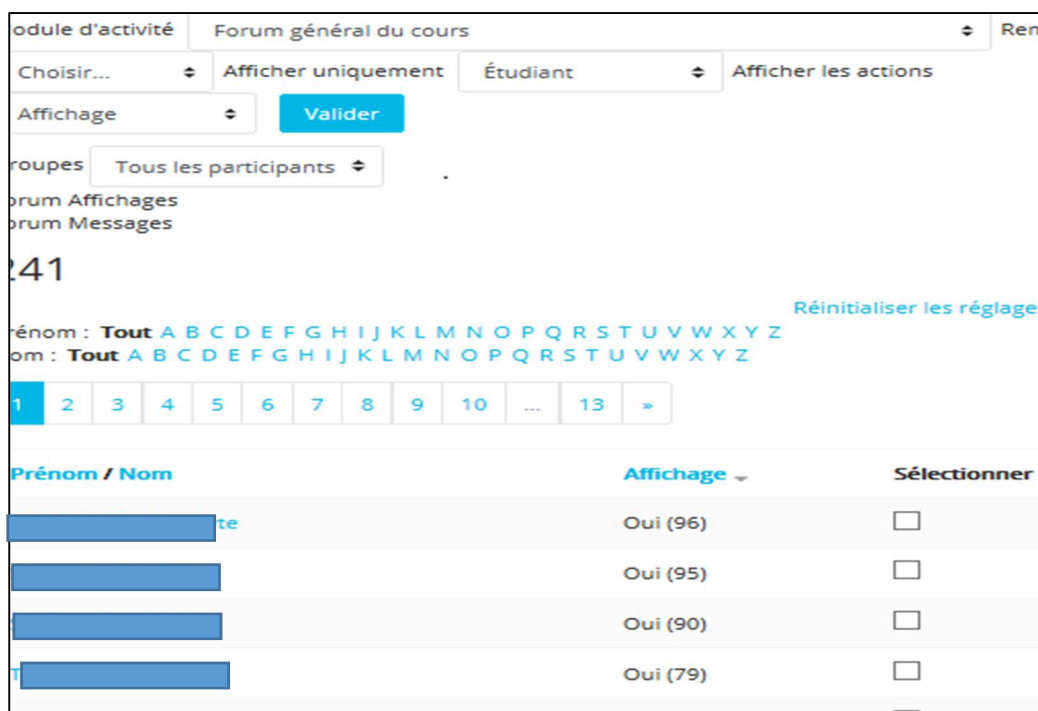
odule d'activité Forum général du cours Ren

Choisir... Afficher uniquement Étudiant Afficher les actions

Affichage Valider

roupes Tous les participants

orum Affichages
orum Messages

241

Réinitialiser les réglage

rénom : Tout A B C D E F G H I J K L M N O P Q R S T U V W X Y Z
om : Tout A B C D E F G H I J K L M N O P Q R S T U V W X Y Z

| 1 | 2 | 3 | 4 | 5 | 6 | 7 | 8 | 9 | 10 | ... | 13 | » |
|---|---|---|---|---|---|---|---|---|---|---|---|---|

| Prénom / Nom | Affichage | Sélectionner |
|---|---|---|
| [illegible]te | Oui (96) | ☐ |
| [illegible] | Oui (95) | ☐ |
| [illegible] | Oui (90) | ☐ |
| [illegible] | Oui (79) | ☐ |